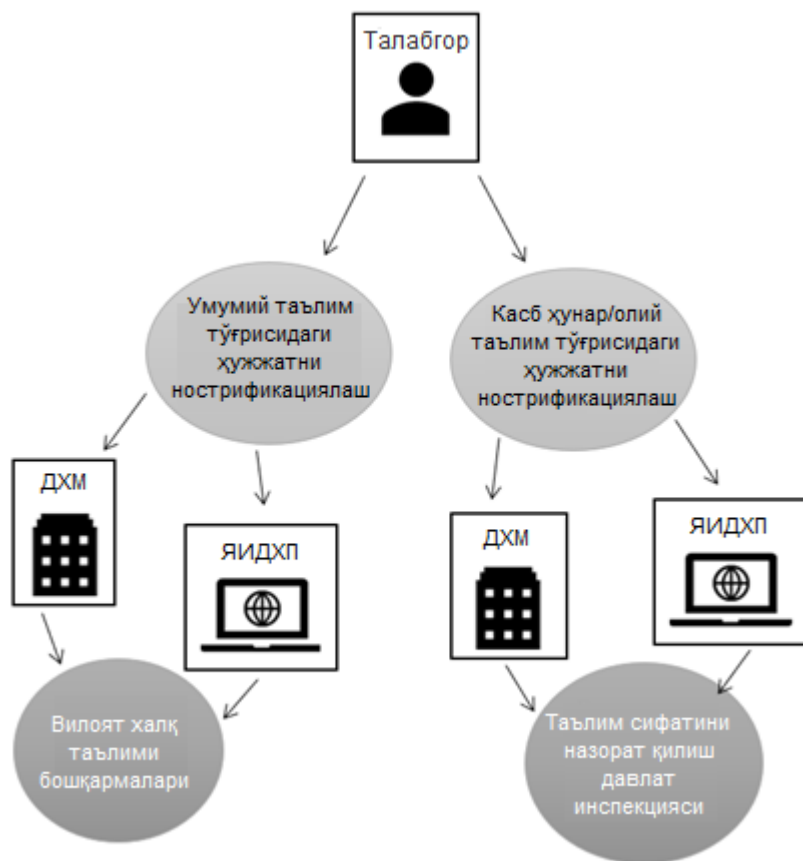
Талабгор

Умумий таълим тўғрисидаги ҳужжатни нострификациялаш

Касб ҳунар/олий таълим тўғрисидаги ҳужжатни нострификациялаш

ДХМ

ЯИДХП

ДХМ

ЯИДХП

Вилоят халқ таълими бошқармалари

Таълим сифатини назорат қилиш давлат инспекцияси